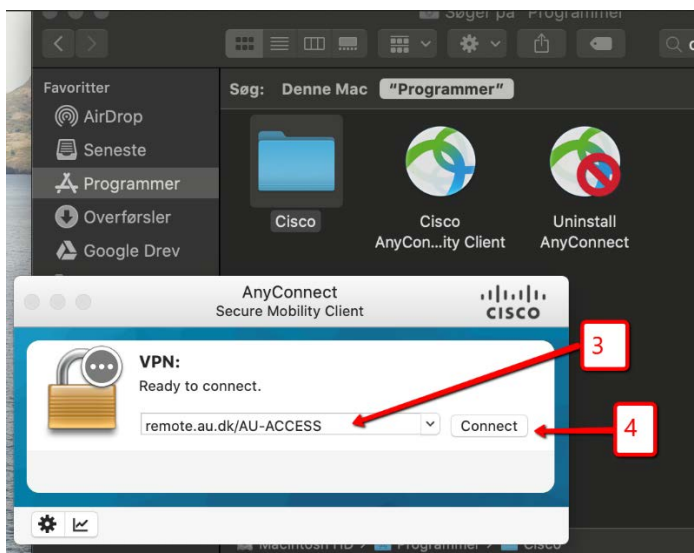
Søger på "Programmer"

Favoritter
AirDrop
Seneste
Programmer
Overførsler
Google Drev

Søg: Denne Mac "Programmer"

Cisco
Cisco AnyCon...ity Client
Uninstall AnyConnect

AnyConnect
Secure Mobility Client
CISCO

VPN:
Ready to connect.
remote.au.dk/AU-ACCESS
Connect

3
4

Macintosh HD > Programmer > Cisco